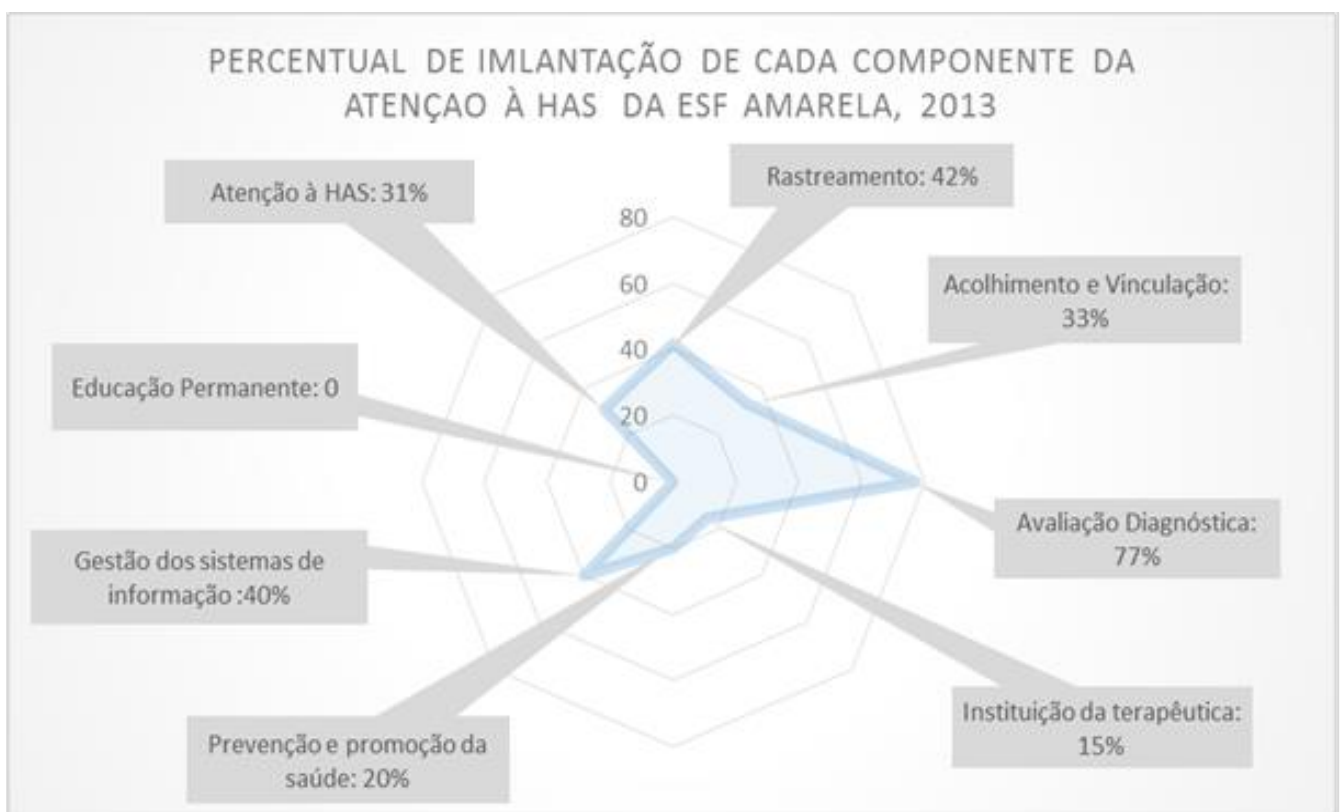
PERCENTUAL DE IMLANTAÇÃO DE CADA COMPONENTE DA ATENÇAO À HAS DA ESF AMARELA, 2013

Atenção à HAS: 31%

Rastreamento: 42%

80

60

40

20

0

Acolhimento e Vinculação: 33%

Educação Permanente: 0

Avaliação Diagnóstica: 77%

Gestão dos sistemas de informação :40%

Instituição da terapêutica: 15%

Prevenção e promoção da saúde: 20%